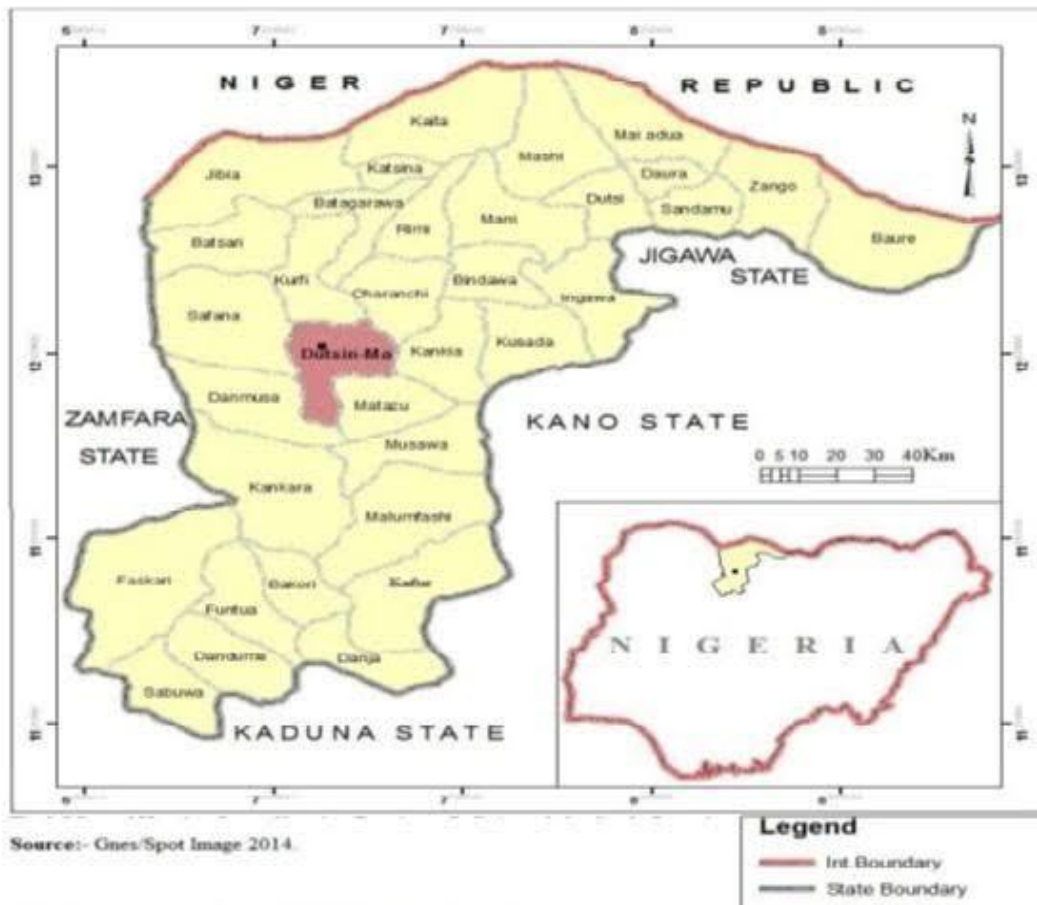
NIGER REPUBLIC

N

Kaita
Katsina
Mashi
Mai adua
Daura
Zango
Jibia
Batagarawa
Rimi
Mani
Dutsi
Sandamu
Baure
Batsari
Kurfi
Charanchi
Bindawa
Ingawa
JIGAWA STATE
Safana
Dutsin-Ma
Kankia
Kusada
Danmusa
Matazu
ZAMFARA STATE
KANO STATE
Musawa
Kankara
Malumfashi
Faskari
Bakori
Kafur
Funtua
Dandume
Danja
Sabuwa
KADUNA STATE

0 5 10 20 30 40Km

NIGERIA

Source:- Gnes/Spot Image 2014.

Legend
Int Boundary
State Boundary